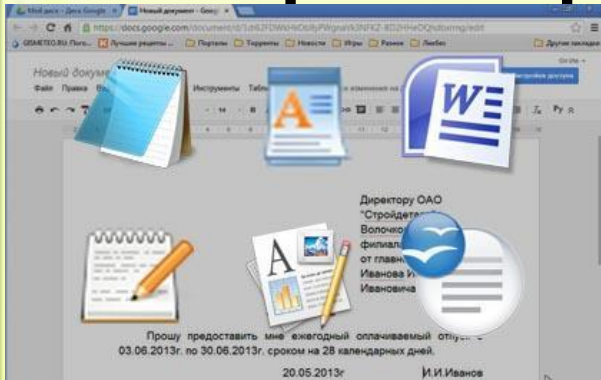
Мой диск – Диск Google
Новый документ – Goog
https://docs.google.com/document/d/1ds6ZFDWkHeD6ihjRWgnahk3NFKZ-8D2HHeOQhdtomrg/edit
GISMETEO.RU: Пого...
Лучшие рецепты ...
Порталы
Торренты
Новости
Игры
Разное
Люби
Другие закладки
Новый докуме
Файл
Правка
Инструменты
Табл
изменения на
Настройки доступа
Директору ОАО
"Стройдет
Волочко
филиал
от главн
Иванова И
Ивановича
Прошу предоставить мне ежегодный оплачиваемый отпуск с 03.06.2013г. по 30.06.2013г. сроком на 28 календарных дней.
20.05.2013г
И.И.Иванов